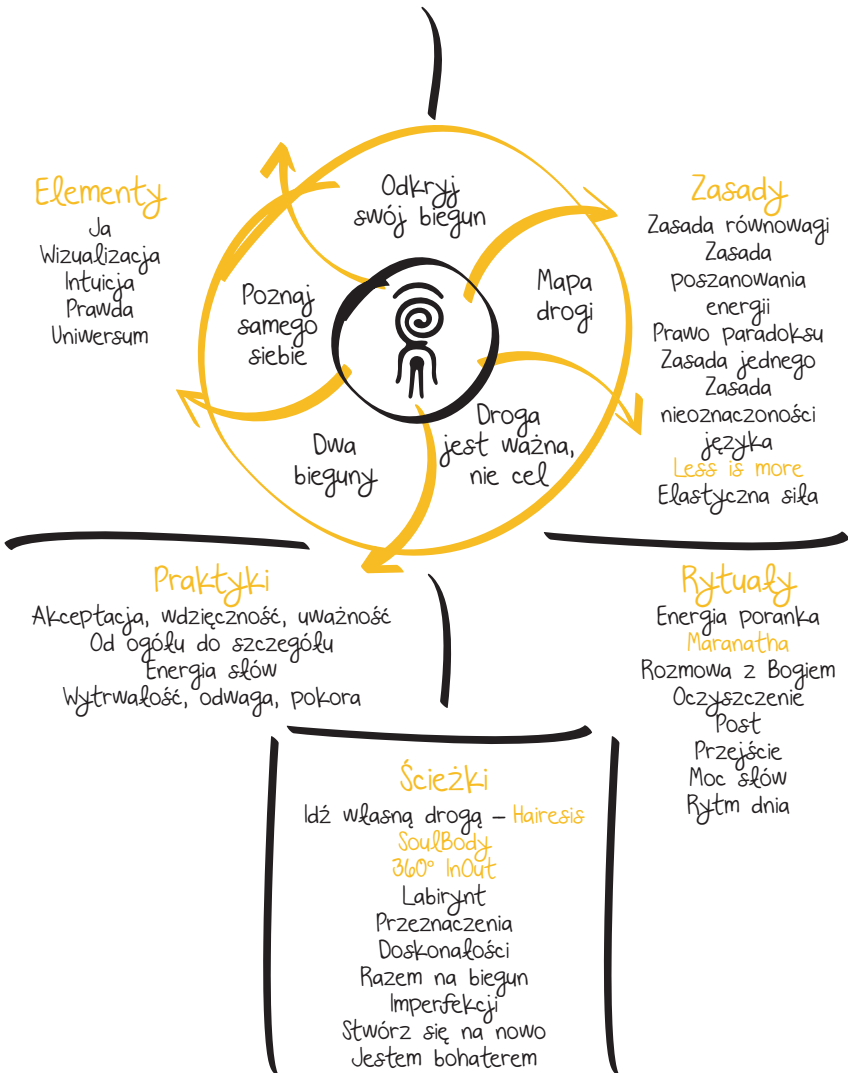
Elementy
Ja
Wizualizacja
Intuicja
Prawda
Uniwersum

Odkryj swój biegun

Mapa drogi

Poznaj samego siebie

Dwa bieguny

Droga jest ważna, nie cel

Zasady
Zasada równowagi
Zasada poszanowania energii
Prawo paradoksu
Zasada jednego
Zasada nieoznaczoności języka
Less is more
Elastyczna siła

Praktyki
Akceptacja, wdzięczność, uważność
Od ogółu do szczegółu
Energia słów
Wytrwałość, odwaga, pokora

Rytuały
Energia poranka
Maranatha
Rozmowa z Bogiem
Oczyszczenie
Post
Przejście
Moc słów
Rytm dnia

Ścieżki
Idź własną drogą – Hairesis
SoulBody
360° InOut
Labirynt
Przeznaczenia
Doskonałości
Razem na biegun
Imperfekcji
Stwórz się na nowo
Jestem bohaterem